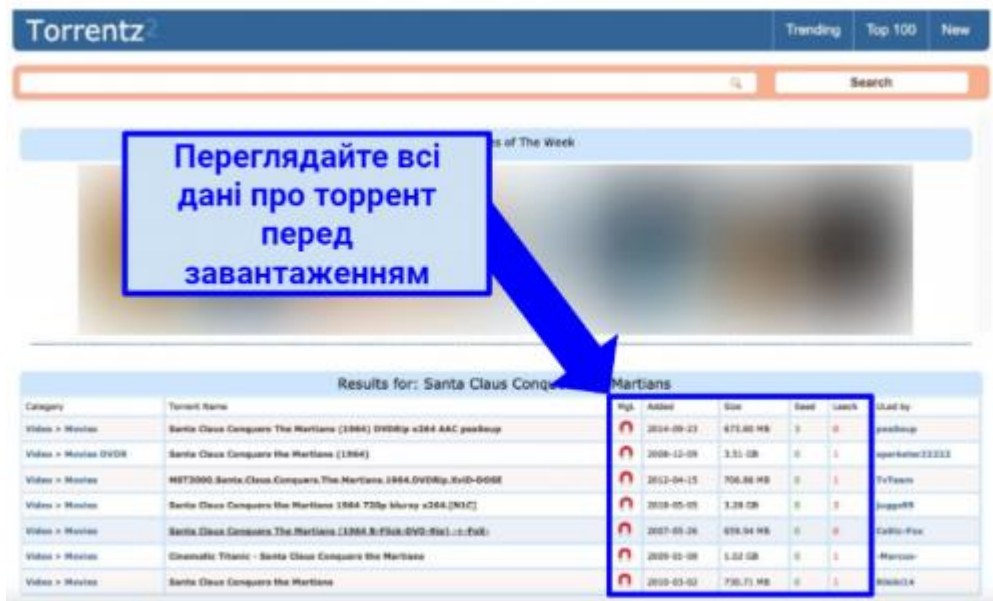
Torrentz2

Trending | Top 100 | New

Search

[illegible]es of The Week

Переглядайте всі дані про торрент перед завантаженням

Results for: Santa Claus Conq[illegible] Martians

| Category | Torrent Name | Mgt. | Added | Size | Seed | Leech | ULed by |
|---|---|---|---|---|---|---|---|
| Video > Movies | Santa Claus Conquers The Martians (1964) DVDRip x264 AAC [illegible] | | 2014-09-23 | 673.80 MB | 3 | 0 | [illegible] |
| Video > Movies DVDR | Santa Claus Conquers the Martians (1964) | | 2008-12-09 | 3.51 GB | 0 | 1 | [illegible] |
| Video > Movies | MST3000.Santa.Claus.Conquers.The.Martians.1964.DVDRip.XviD-DOGE | | 2012-04-15 | 706.86 MB | 0 | 1 | TvTeam |
| Video > Movies | Santa Claus Conquers the Martians 1964 720p bluray x264.[NIC] | | 2010-05-05 | 3.28 GB | 0 | 3 | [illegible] |
| Video > Movies | Santa Claus Conquers The Martians (1964 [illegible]) | | 2007-05-26 | 659.94 MB | 0 | 0 | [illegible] |
| Video > Movies | Cinematic Titanic - Santa Claus Conquers the Martians | | 2009-01-08 | 1.02 GB | 0 | 1 | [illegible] |
| Video > Movies | Santa Claus Conquers the Martians | | 2010-03-02 | 730.71 MB | 0 | 1 | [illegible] |